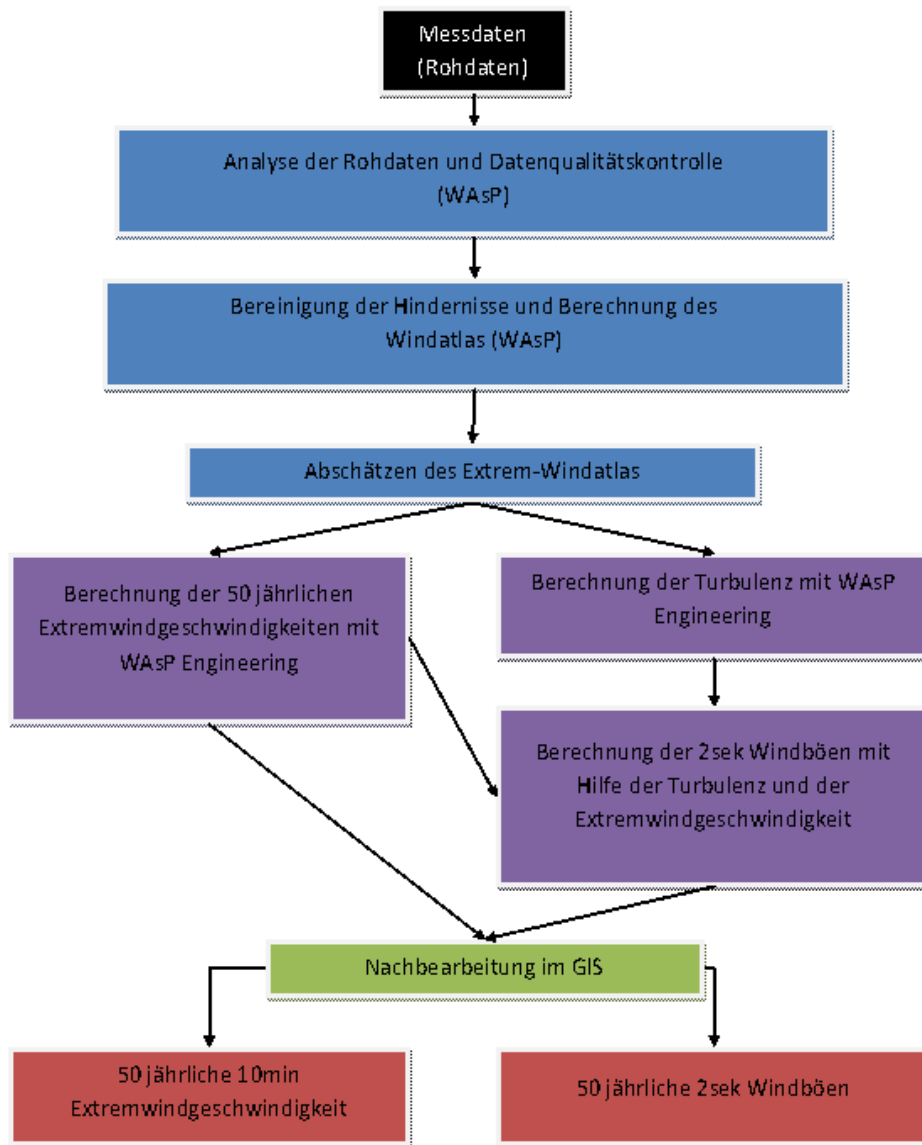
Messdaten (Rohdaten)

Analyse der Rohdaten und Datenqualitätskontrolle (WAsP)

Bereinigung der Hindernisse und Berechnung des Windatlas (WAsP)

Abschätzen des Extrem-Windatlas

Berechnung der 50 jährlichen Extremwindgeschwindigkeiten mit WAsP Engineering

Berechnung der Turbulenz mit WAsP Engineering

Berechnung der 2sek Windböen mit Hilfe der Turbulenz und der Extremwindgeschwindigkeit

Nachbearbeitung im GIS

50 jährliche 10min Extremwindgeschwindigkeit

50 jährliche 2sek Windböen